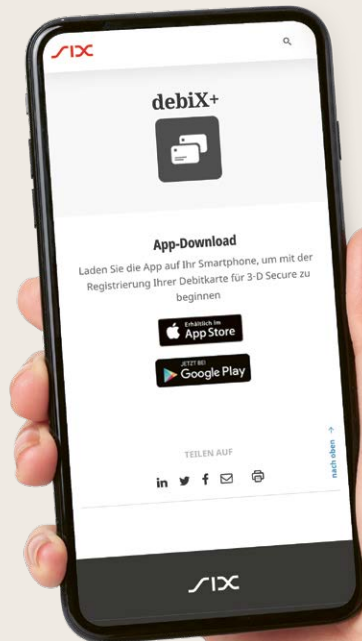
SIX

debiX+

App-Download

Laden Sie die App auf Ihr Smartphone, um mit der Registrierung Ihrer Debitkarte für 3-D Secure zu beginnen

Erhältlich im App Store

JETZT BEI Google Play

TEILEN AUF

nach oben

SIX